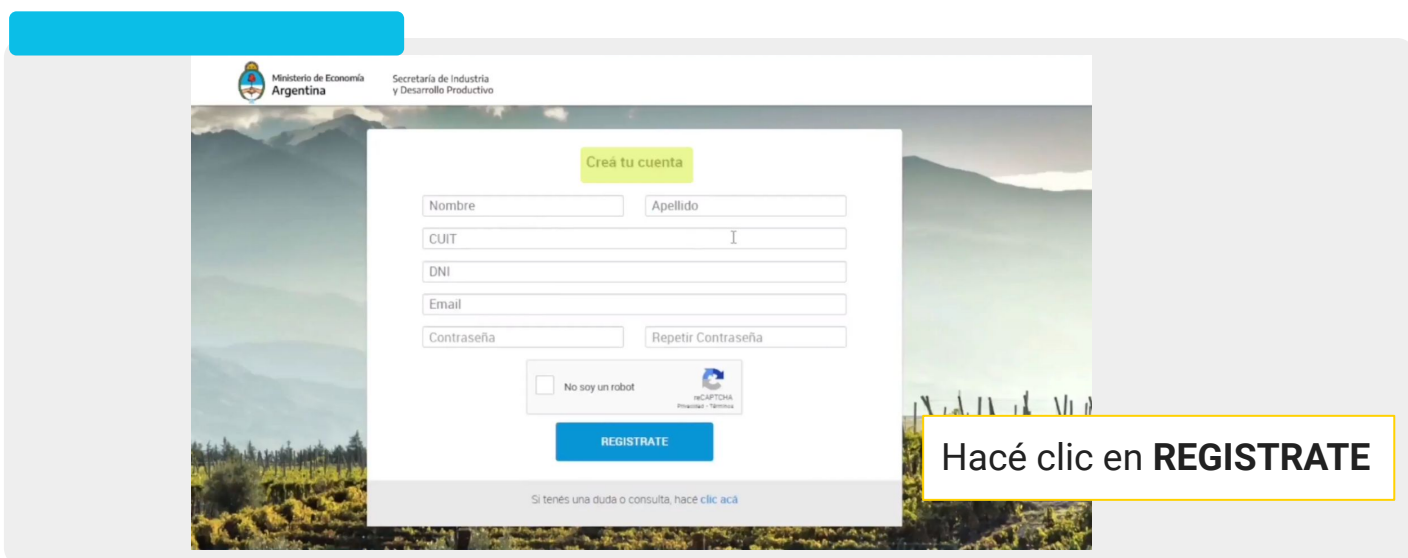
Ministerio de Economía
Argentina

Secretaría de Industria
y Desarrollo Productivo

Creá tu cuenta

Nombre

Apellido

CUIT

DNI

Email

Contraseña

Repetir Contraseña

No soy un robot

reCAPTCHA
Privacidad - Términos

REGISTRATE

Si tenés una duda o consulta, hacé clic acá

Hacé clic en **REGISTRATE**